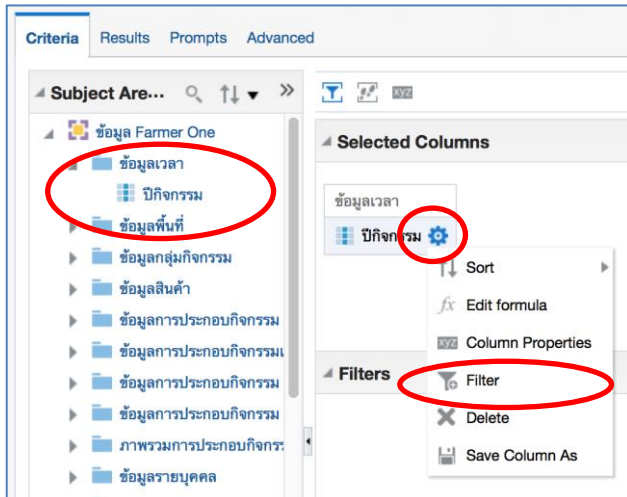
Criteria Results Prompts Advanced

Subject Are...

ข้อมูล Farmer One
ข้อมูลเวลา
ปีกิจกรรม
ข้อมูลพื้นที่
ข้อมูลกลุ่มกิจกรรม
ข้อมูลสินค้า
ข้อมูลการประกอบกิจกรรม
ข้อมูลการประกอบกิจกรรม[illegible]
ข้อมูลการประกอบกิจกรรม
ข้อมูลการประกอบกิจกรรม
ภาพรวมการประกอบกิจกร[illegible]
ข้อมูลรายบุคคล

xyz

Selected Columns

ข้อมูลเวลา
ปีกิจกรรม

Sort
Edit formula
xyz Column Properties
Filter
Delete
Save Column As

Filters